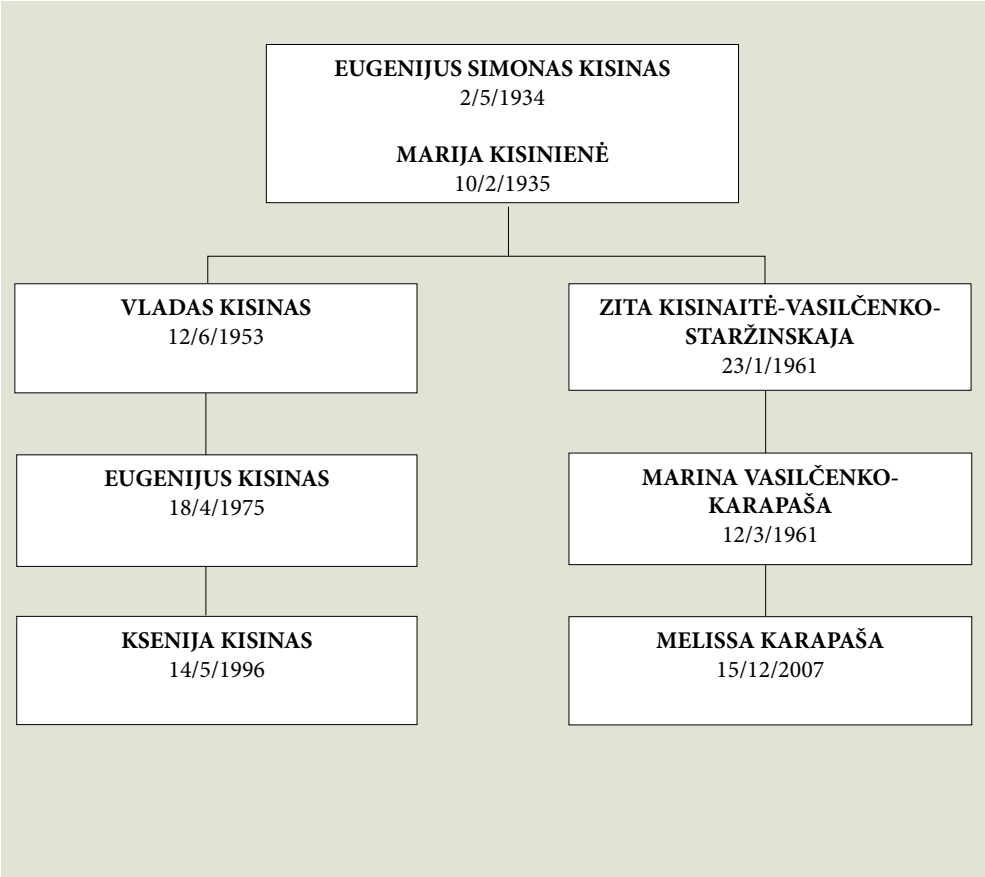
EUGENIJUS SIMONAS KISINAS
2/5/1934

MARIJA KISINIENĖ
10/2/1935

VLADAS KISINAS
12/6/1953

ZITA KISINAITĖ-VASILČENKO-STARŽINSKAJA
23/1/1961

EUGENIJUS KISINAS
18/4/1975

MARINA VASILČENKO-KARAPAŠA
12/3/1961

KSENIJA KISINAS
14/5/1996

MELISSA KARAPAŠA
15/12/2007